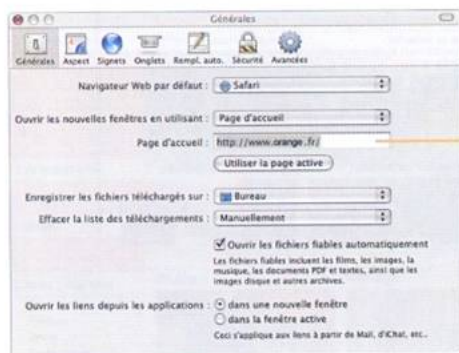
Générales

Générales Aspect Signets Onglets Rempl. auto. Sécurité Avancées

Navigateur Web par défaut : Safari

Ouvrir les nouvelles fenêtres en utilisant : Page d'accueil

Page d'accueil : http://www.orange.fr/

Utiliser la page active

Enregistrer les fichiers téléchargés sur : Bureau

Effacer la liste des téléchargements : Manuellement

Ouvrir les fichiers fiables automatiquement

Les fichiers fiables incluent les films, les images, la musique, les documents PDF et textes, ainsi que les images disque et autres archives.

Ouvrir les liens depuis les applications : dans une nouvelle fenêtre

dans la fenêtre active

Ceci s'applique aux liens à partir de Mail, d'iChat, etc.